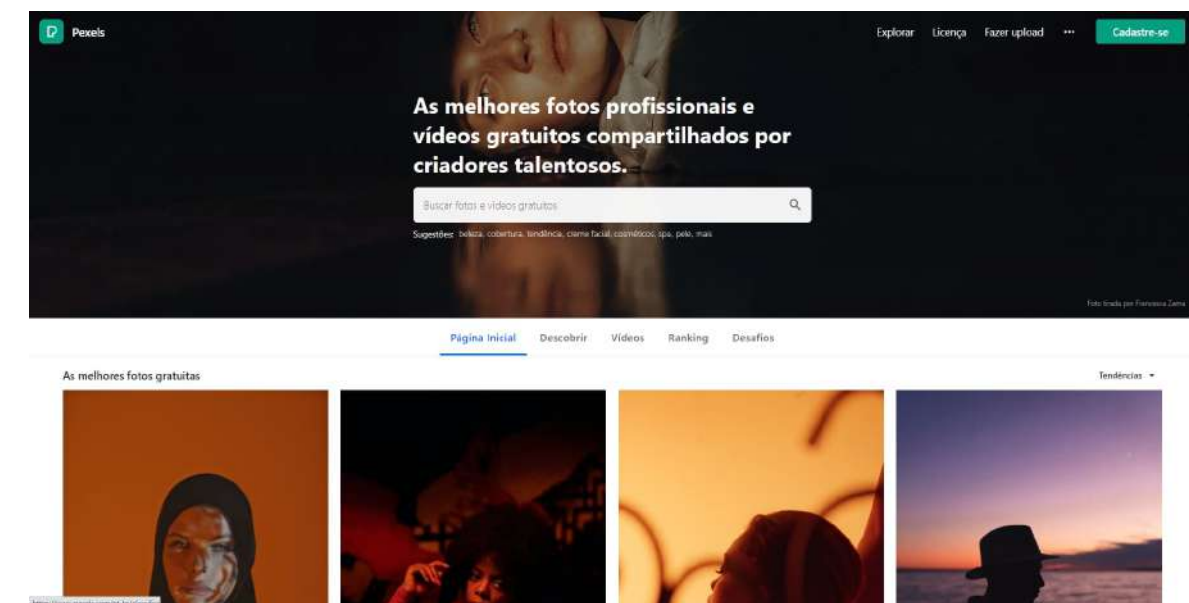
Pexels

Explorar Licença Fazer upload ··· Cadastre-se

As melhores fotos profissionais e vídeos gratuitos compartilhados por criadores talentosos.

Buscar fotos e vídeos gratuitos

Sugestões: beleza, cobertura, tendência, creme facial, cosméticos, spa, pele, mais

Foto tirada por Francesca Zama

Página Inicial Descobrir Vídeos Ranking Desafios

As melhores fotos gratuitas

Tendências

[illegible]